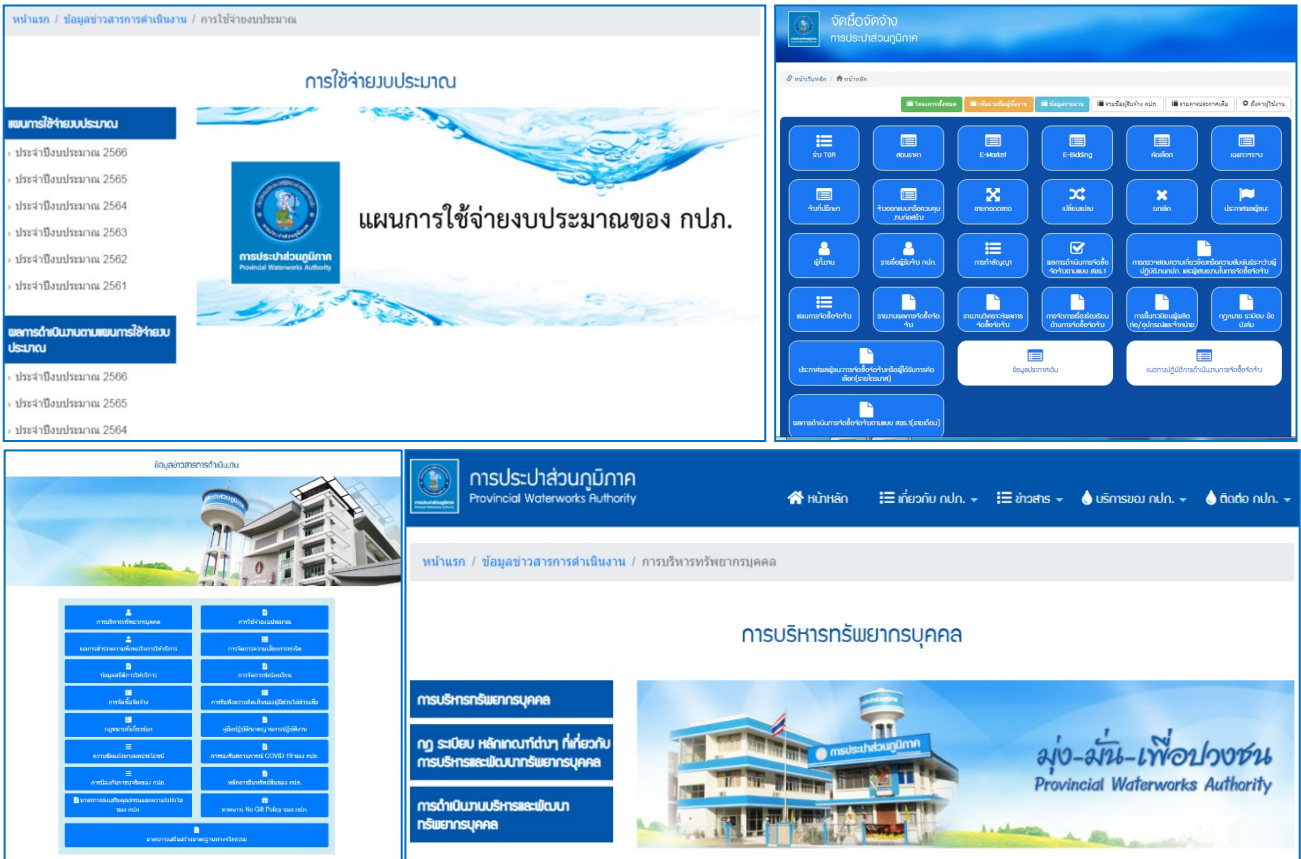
หน้าแรก / ข้อมูลข่าวสารการดำเนินงาน / การใช้จ่ายงบประมาณ

การใช้จ่ายงบประมาณ

แผนการใช้จ่ายงบประมาณ
ประจำปีงบประมาณ 2566
ประจำปีงบประมาณ 2565
ประจำปีงบประมาณ 2564
ประจำปีงบประมาณ 2563
ประจำปีงบประมาณ 2562
ประจำปีงบประมาณ 2561

ผลการดำเนินงานตามแผนการใช้จ่ายงบประมาณ
ประจำปีงบประมาณ 2566
ประจำปีงบประมาณ 2565
ประจำปีงบประมาณ 2564

การประปาส่วนภูมิภาค
Provincial Waterworks Authority

แผนการใช้จ่ายงบประมาณของ กปภ.

จัดซื้อจัดจ้าง
การประปาส่วนภูมิภาค

หน้าเว็บหลัก / หน้าหลัก

โครงการทั้งหมด | ขอ้มูลผู้ประกอบการ | ข้อมูลราคากลาง | รายชื่อผู้ยื่นซอง กปภ. | รายการประกาศเดิม | ตั้งค่าผู้ใช้งาน

ร่าง TOR
สอบราคา
E-Market
E-Bidding
คัดเลือก
เฉพาะเจาะจง
จ้างที่ปรึกษา
จ้างออกแบบหรือควบคุมงานก่อสร้าง
ขายทอดตลาด
เปลี่ยนแปลง
ยกเลิก
ประกาศผู้ชนะ
ผู้ค้า
รายชื่อผู้รับจ้าง กปภ.
การทำสัญญา
ผลการดำเนินการจัดซื้อจัดจ้างตามแบบ สขร.1
การตรวจสอบความเกี่ยวข้องหรือความสัมพันธ์ระหว่างผู้ปฏิบัติงานกปภ. และผู้เสนองานในการจัดซื้อจัดจ้าง
แผนการจัดซื้อจัดจ้าง
รายงานผลการจัดซื้อจัดจ้าง
รายงานวิเคราะห์ผลการจัดซื้อจัดจ้าง
การจัดการเรื่องร้องเรียนด้านการจัดซื้อจัดจ้าง
การขึ้นทะเบียนผู้ผลิตท่อ/อุปกรณ์และจำหน่าย
กฎหมาย ระเบียบ ข้อบังคับ
ประกาศผลผู้ชนะการจัดซื้อจัดจ้างหรือผู้ได้รับการคัดเลือก(รายไตรมาส)
ข้อมูลประกวดอื่น
แนวทางปฏิบัติการดำเนินงานการจัดซื้อจัดจ้าง
ผลการดำเนินการจัดซื้อจัดจ้างตามแบบ สขร.1(รายเดือน)

ข้อมูลข่าวสารการดำเนินงาน

การบริหารทรัพยากรบุคคล
การใช้จ่ายงบประมาณ
ผลการสำรวจความพึงพอใจการให้บริการ
การจัดการความเสี่ยงทางธุรกิจ
ข้อมูลสถิติการให้บริการ
การจัดการข้อร้องเรียน
การจัดซื้อจัดจ้าง
การเปิดโอกาสให้เกิดการมีส่วนร่วม
กฎหมายที่เกี่ยวข้อง
คู่มือปฏิบัติงานมาตรฐานการปฏิบัติงาน
การเปิดเผยข้อมูลสาธารณะ
การดำเนินงานสถานการณ์ COVID-19 ของ กปภ.
การป้องกันการทุจริตของ กปภ.
หลักการกำกับดูแลกิจการที่ดีของ กปภ.
มาตรการส่งเสริมคุณธรรมและความโปร่งใสของ กปภ.
มาตรการ No Gift Policy ของ กปภ.
มาตรการเสริมสร้างมาตรฐานทางจริยธรรม

การประปาส่วนภูมิภาค
Provincial Waterworks Authority

หน้าหลัก | เกี่ยวกับ กปภ. | ข่าวสาร | บริการของ กปภ. | ติดต่อ กปภ.

หน้าแรก / ข้อมูลข่าวสารการดำเนินงาน / การบริหารทรัพยากรบุคคล

การบริหารทรัพยากรบุคคล

การบริหารทรัพยากรบุคคล
กฎ ระเบียบ หลักเกณฑ์ต่างๆ ที่เกี่ยวกับการบริหารและพัฒนาทรัพยากรบุคคล
การดำเนินงานบริหารและพัฒนาทรัพยากรบุคคล

การประปาส่วนภูมิภาค
มุ่ง-มั่น-เพื่อปวงชน
Provincial Waterworks Authority